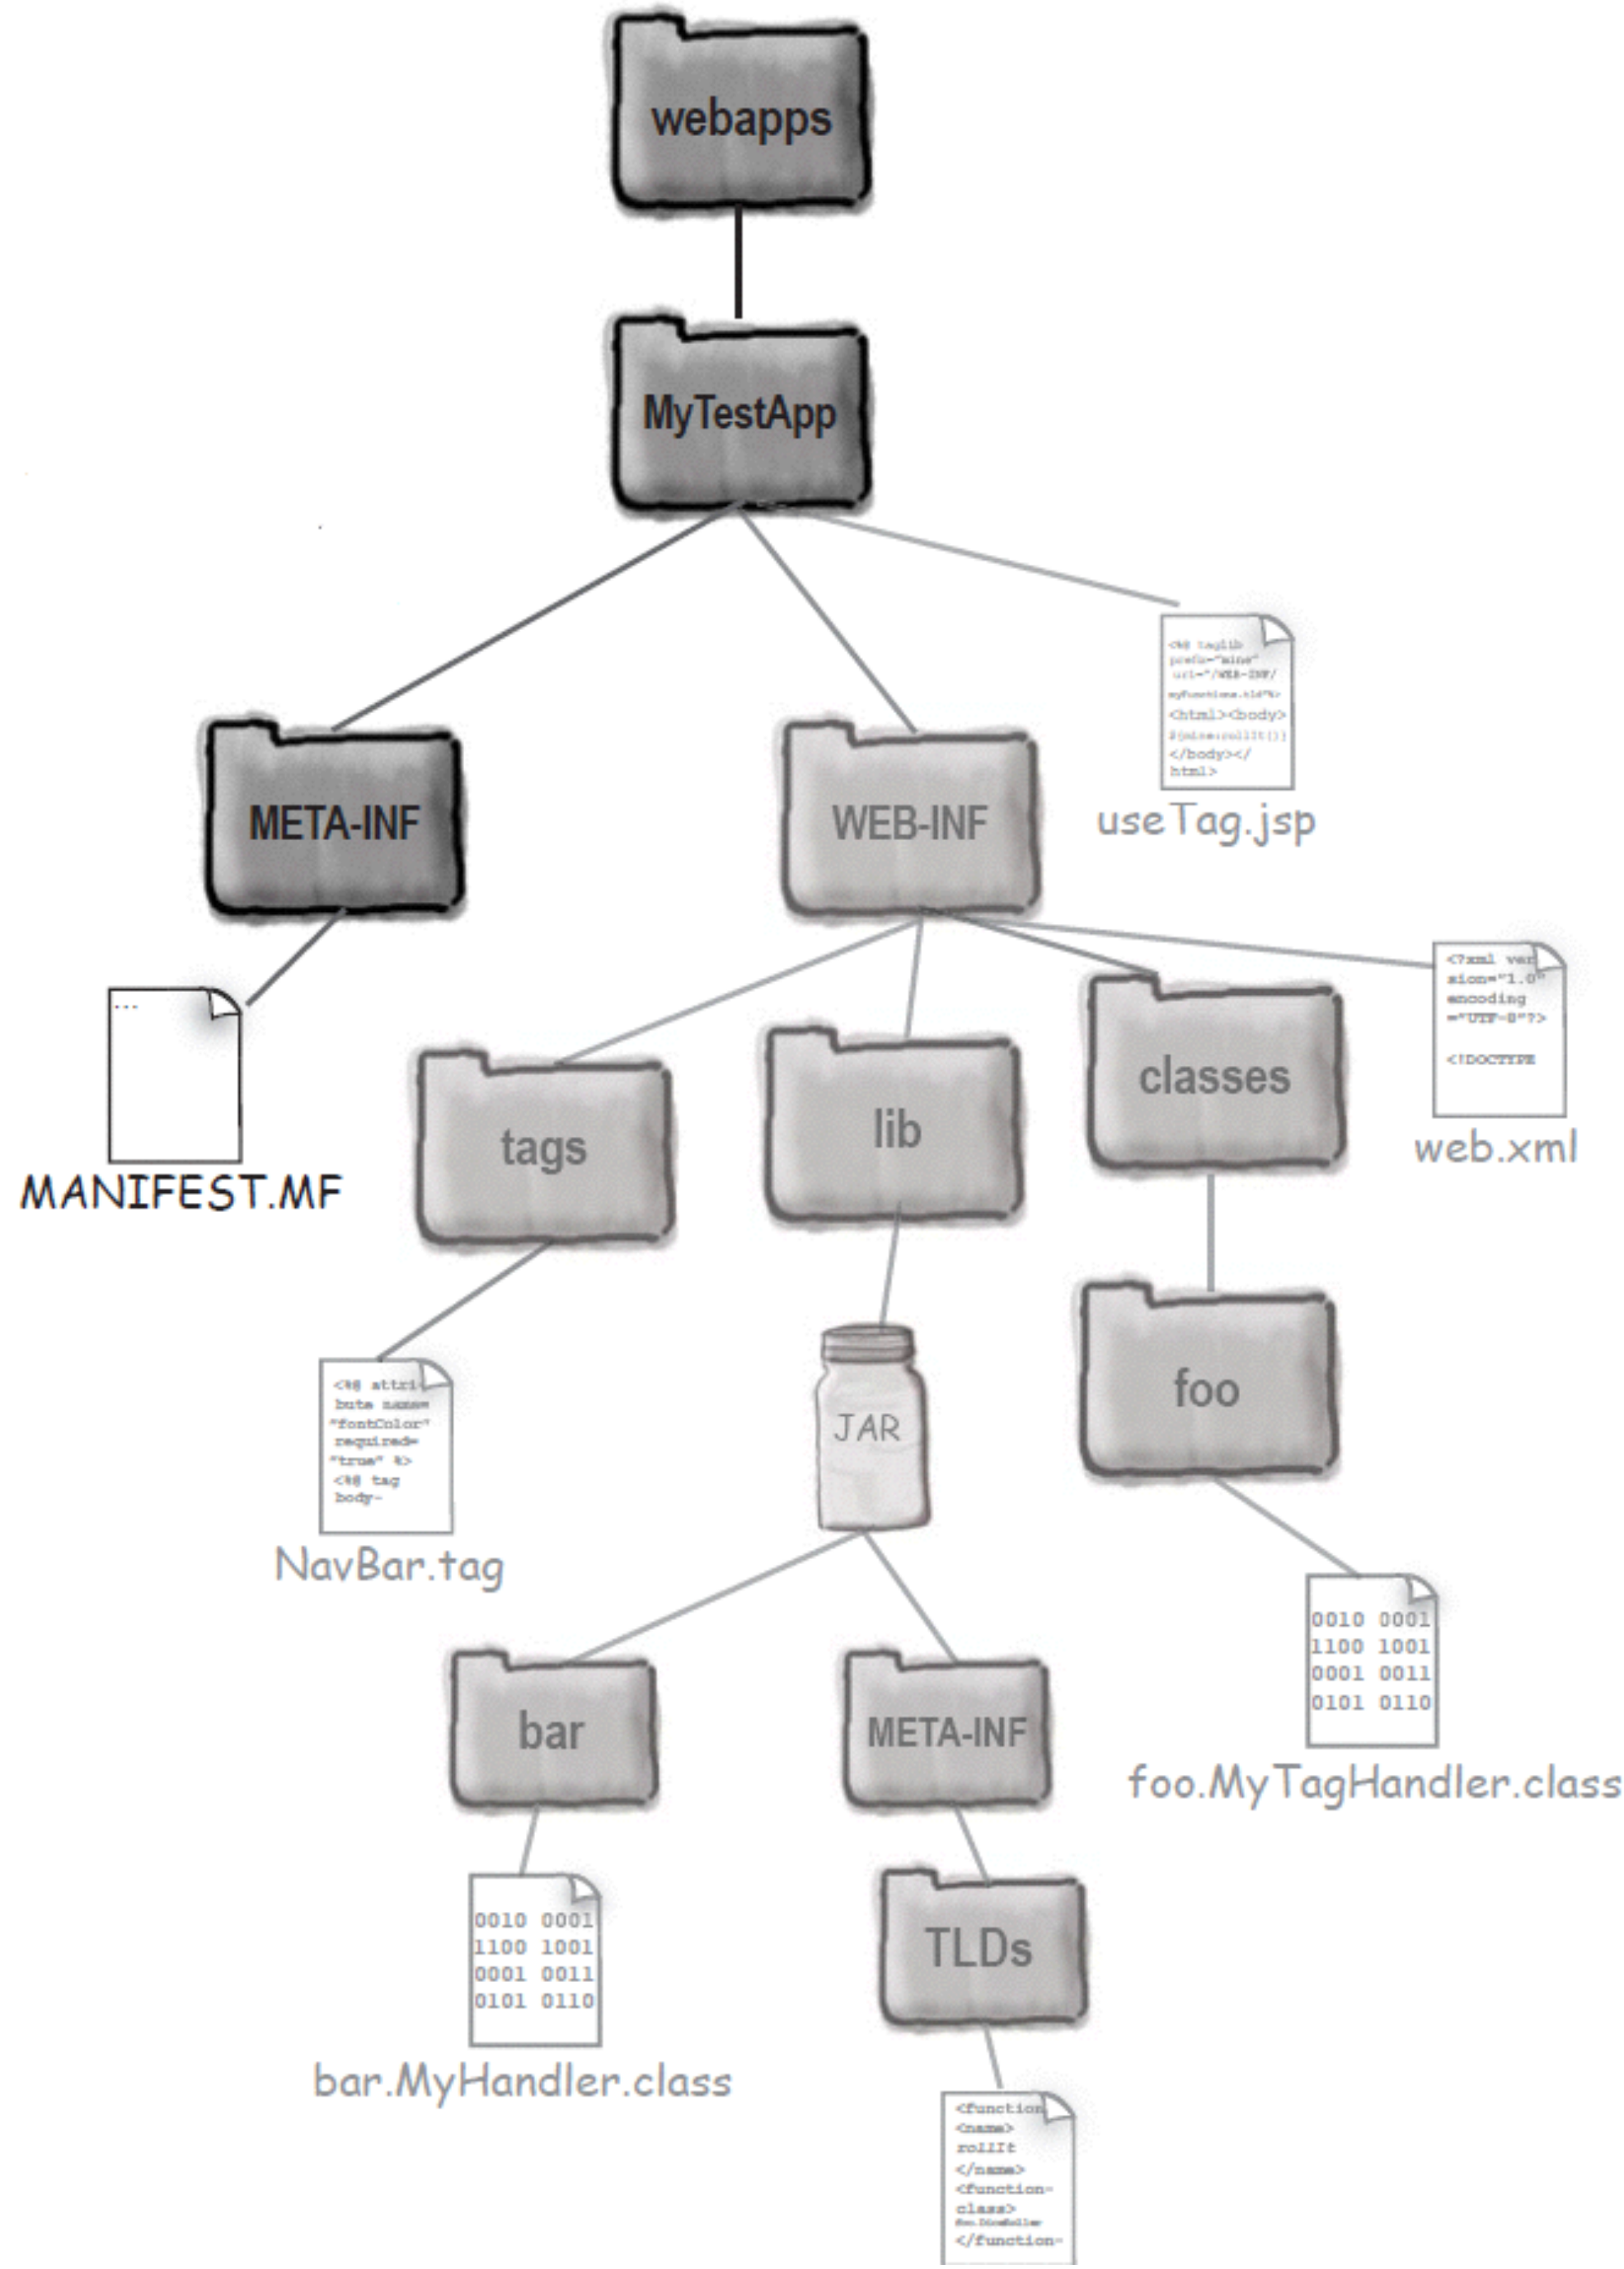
webapps

MyTestApp

META-INF

WEB-INF

<%@ taglib prefix="mine" uri="/WEB-INF/myfunctions.tld"%> <html><body> ${mine:rollIt()} </body></html>

useTag.jsp

...

MANIFEST.MF

tags

lib

classes

<?xml version="1.0" encoding ="UTF-8"?> <!DOCTYPE

web.xml

<%@ attribute name="fontColor" required="true" %> <%@ tag body-

NavBar.tag

JAR

foo

0010 0001
1100 1001
0001 0011
0101 0110

foo.MyTagHandler.class

bar

META-INF

0010 0001
1100 1001
0001 0011
0101 0110

bar.MyHandler.class

TLDs

<function> <name> rollIt </name> <function-class> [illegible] </function-